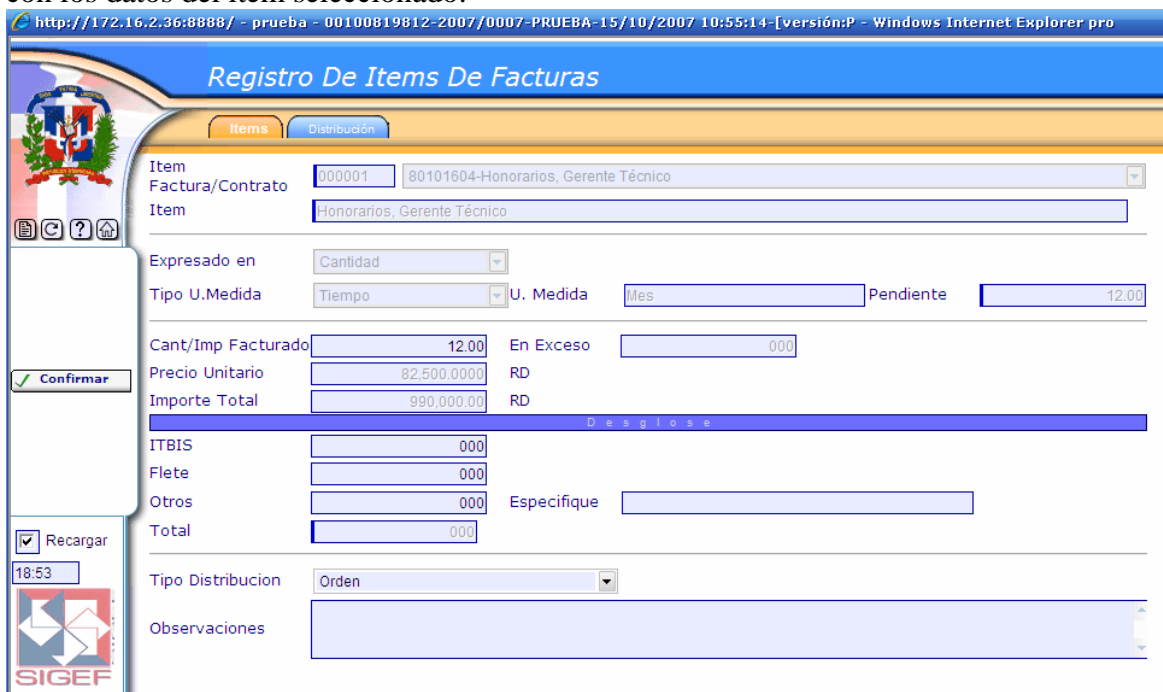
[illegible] los datos del item seleccionado.

http://172.16.2.36:8888/ - prueba - 00100819812-2007/0007-PRUEBA-15/10/2007 10:55:14-[versión:P - Windows Internet Explorer pro

Registro De Items De Facturas

Items | Distribución

Item Factura/Contrato 000001 80101604-Honorarios, Gerente Técnico
Item Honorarios, Gerente Técnico

Expresado en Cantidad
Tipo U.Medida Tiempo U. Medida Mes Pendiente 12.00

Cant/Imp Facturado 12.00 En Exceso 000
Precio Unitario 82,500.0000 RD
Importe Total 990,000.00 RD

Desglose

ITBIS 000
Flete 000
Otros 000 Especifique
Total 000

Tipo Distribucion Orden

Observaciones

Confirmar

Recargar
18:53

SIGEF